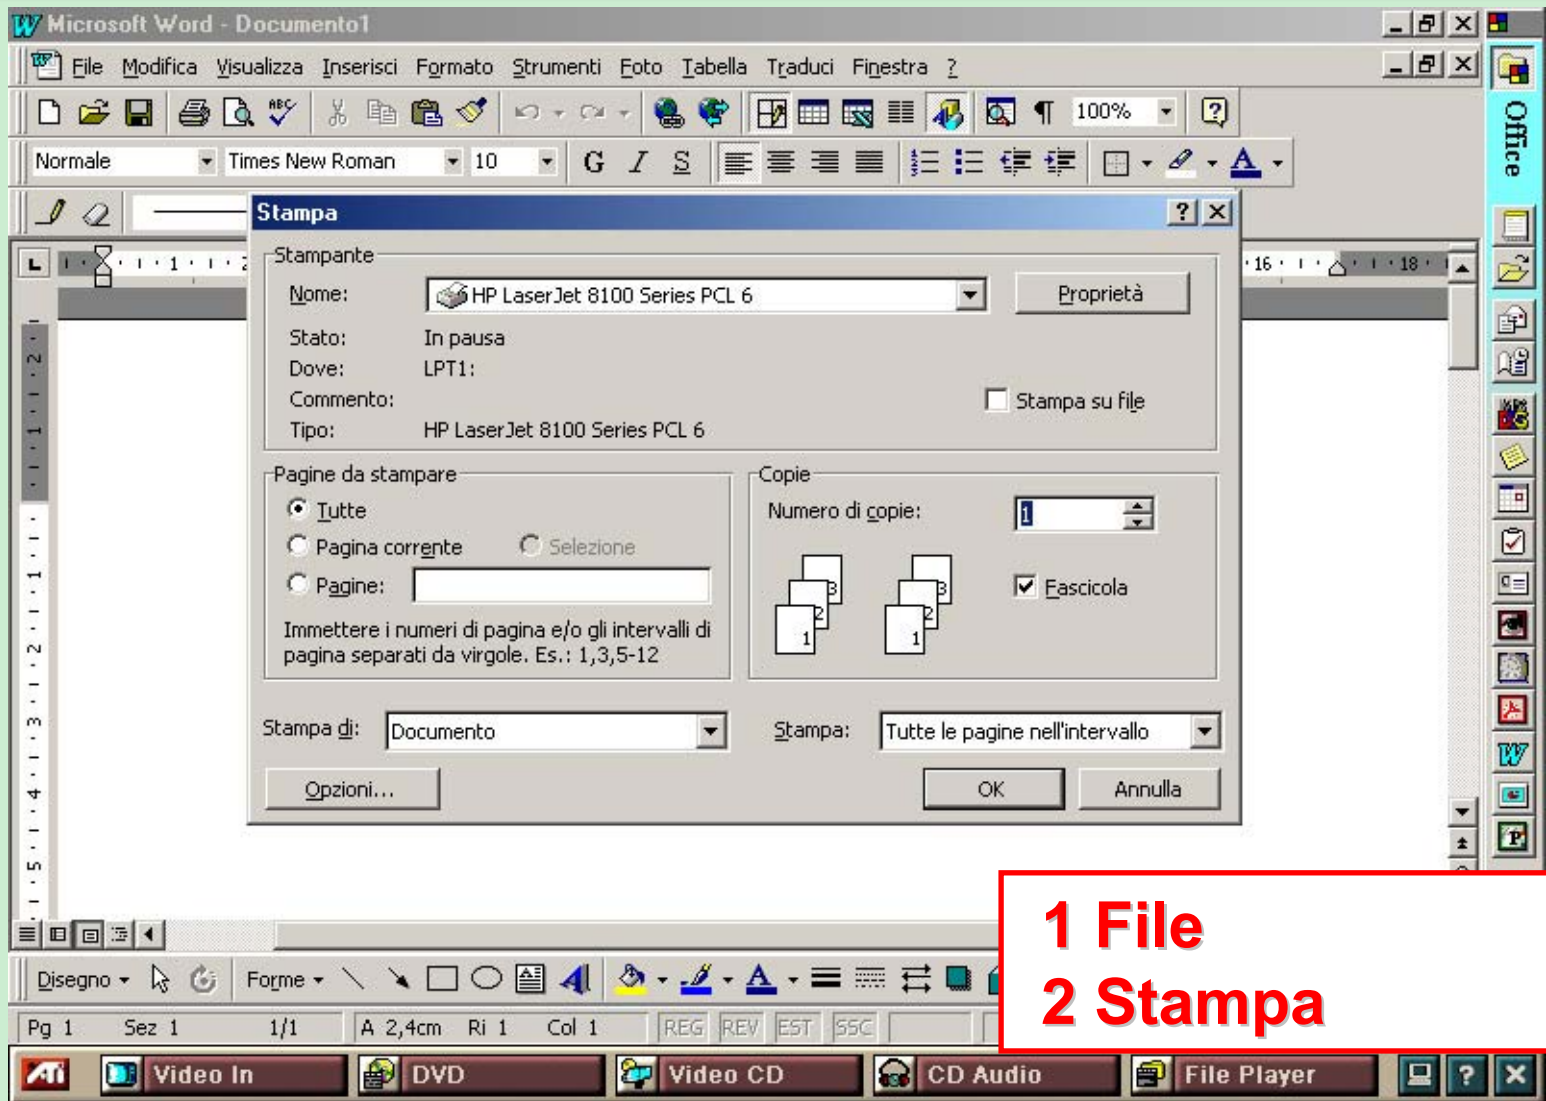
Microsoft Word - Documento1

File Modifica Visualizza Inserisci Formato Strumenti Foto Tabella Traduci Finestra ?

100%

Normale Times New Roman 10 G I S

Office

Stampa ? X

Stampante

Nome: HP LaserJet 8100 Series PCL 6 Proprietà

Stato: In pausa
Dove: LPT1:
Commento: Stampa su file
Tipo: HP LaserJet 8100 Series PCL 6

Pagine da stampare
Tutte
Pagina corrente Selezione
Pagine:
Immettere i numeri di pagina e/o gli intervalli di pagina separati da virgole. Es.: 1,3,5-12

Copie
Numero di copie: 1
3 2 1 3 2 1
Fascicola

Stampa di: Documento Stampa: Tutte le pagine nell'intervallo

Opzioni... OK Annulla

16 18

Disegno Forme

Pg 1 Sez 1 1/1 A 2,4cm Ri 1 Col 1 REG REV EST SSC

1 File
2 Stampa

Video In DVD Video CD CD Audio File Player